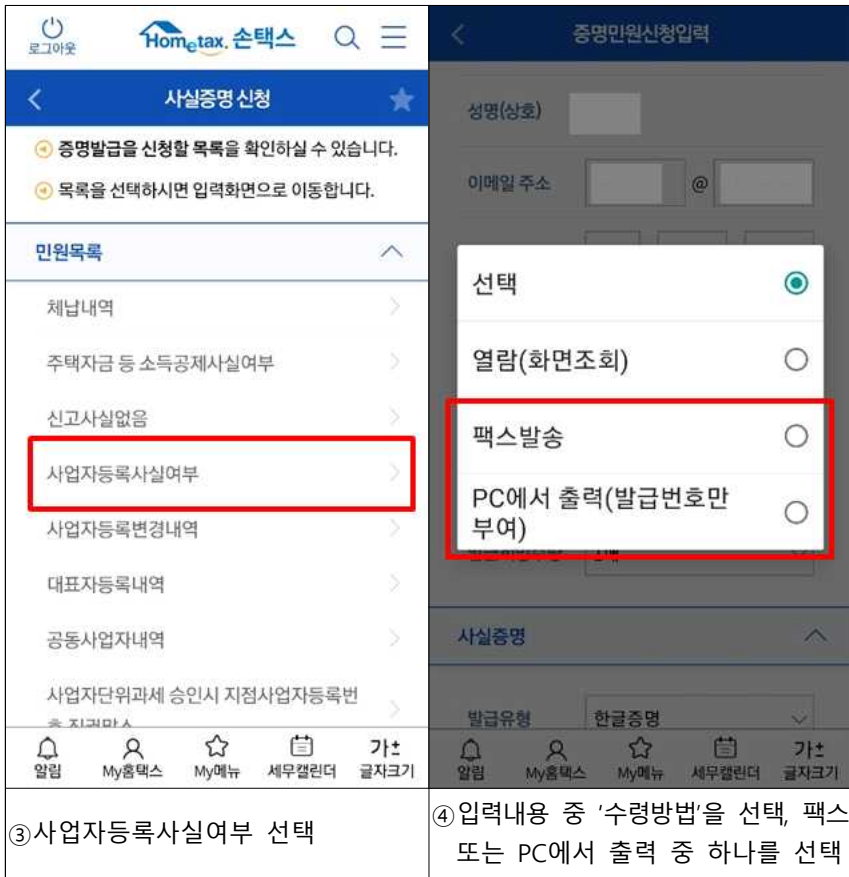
로그아웃 Hometax. 손택스

사실증명 신청

증명발급을 신청할 목록을 확인하실 수 있습니다.

목록을 선택하시면 입력화면으로 이동합니다.

민원목록

체납내역

주택자금 등 소득공제사실여부

신고사실없음

사업자등록사실여부

사업자등록변경내역

대표자등록내역

공동사업자내역

사업자단위과세 승인시 지점사업자등록번호 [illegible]

알림 My홈택스 My메뉴 세무캘린더 글자크기

증명민원신청입력

성명(상호)

이메일 주소 @

선택

열람(화면조회)

팩스발송

PC에서 출력(발급번호만 부여)

사실증명

발급유형 한글증명

알림 My홈택스 My메뉴 세무캘린더 글자크기

③사업자등록사실여부 선택

④입력내용 중 '수령방법'을 선택, 팩스 또는 PC에서 출력 중 하나를 선택